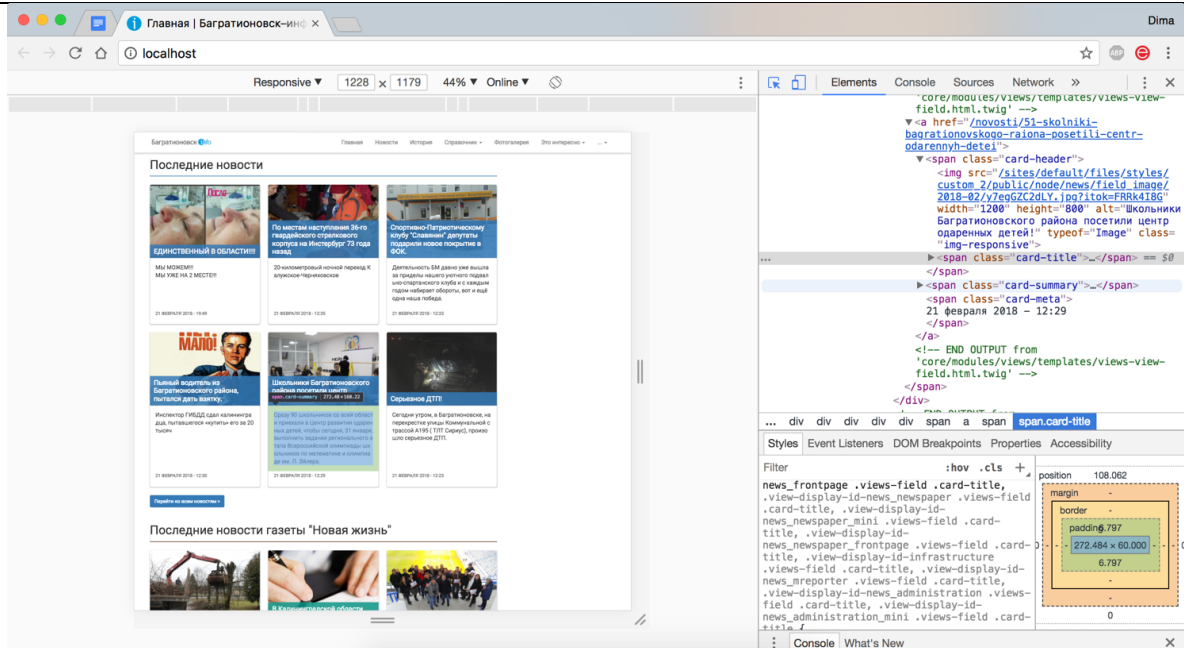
Главная | Багратионовск–инф

Dima

localhost

Responsive ▼ 1228 × 1179 44% ▼ Online ▼

Elements Console Sources Network »

'core/modules/views/templates/views-view-field.html.twig' -->
▼<a href="/novosti/51-skolniki-bagrationovskogo-raiona-posetili-centr-odarennyh-detei">
▼<span class="card-header">
<img src="/sites/default/files/styles/custom_2/public/node/news/field_image/2018-02/y7egGZC2dLY.jpg?itok=FRRk418G" width="1200" height="800" alt="Школьники Багратионовского района посетили центр одаренных детей!" typeof="Image" class="img-responsive">
▶<span class="card-title">…</span> == $0
</span>
▶<span class="card-summary">…</span>
<span class="card-meta">
21 февраля 2018 – 12:29
</span>
</a>
<!-- END OUTPUT from 'core/modules/views/templates/views-view-field.html.twig' -->
</span>
</div>

... div div div div div span a span span.card-title

Styles Event Listeners DOM Breakpoints Properties Accessibility

Filter :hov .cls +

news_frontpage .views-field .card-title, .view-display-id-news_newspaper .views-field .card-title, .view-display-id-news_newspaper_mini .views-field .card-title, .view-display-id-news_newspaper_frontpage .views-field .card-title, .view-display-id-infrastructure .views-field .card-title, .view-display-id-news_mreporter .views-field .card-title, .view-display-id-news_administration .views-field .card-title, .view-display-id-news_administration_mini .views-field .card-

position 108.062
margin -
border -
padding 6.797
272.484 × 60.000
6.797
-
-
0

Console What's New

Багратионовск Info

Главная Новости История Справочник Фотогалерея Это интересно

Последние новости

ЕДИНСТВЕННЫЙ В ОБЛАСТИ!!!!

МЫ МОЖЕМ!!!
МЫ УЖЕ НА 2 МЕСТЕ!!!

21 ФЕВРАЛЯ 2018 - 19:49

По местам наступления 36-го гвардейского стрелкового корпуса на Инстербург 73 года назад

20-километровый ночной переход К служакое-Черняховское

21 ФЕВРАЛЯ 2018 - 12:33

Спортивно-Патриотическому клубу "Славянин" депутаты подарили новое покрытие в ФОК.

Деятельность БМ давно уже вышла за пределы нашего уютного подвал ино-спартанского клуба и с каждым годом набирает обороты, вот и ещё одна наша победа.

21 ФЕВРАЛЯ 2018 - 12:33

Пьяный водитель из Багратионовского района, пытался дать взятку.

Инспектор ГИБДД сдал калининграда, пытавшегося «купить» его за 20 тысяч

21 ФЕВРАЛЯ 2018 - 12:30

Школьники Багратионовского района посетили центр

span.card-summary 272.48 × 168.22

Сразу 90 школьников со всей област и приехали в Центр развития одаренных детей, чтобы сегодня, 21 января, выполнить задания регионального этапа Всероссийской олимпиады школьников по математике и олимпиаде им. Л. Эйлера.

21 ФЕВРАЛЯ 2018 - 12:29

Серьезное ДТП!

Сегодня утром, в Багратионовске, на перекрестке улицы Коммунальной с трассой А195 ( ТЛТ Сириус), произошло серьезное ДТП.

21 ФЕВРАЛЯ 2018 - 12:23

Перейти во всем новостям »

Последние новости газеты "Новая жизнь"

В Калининградской области